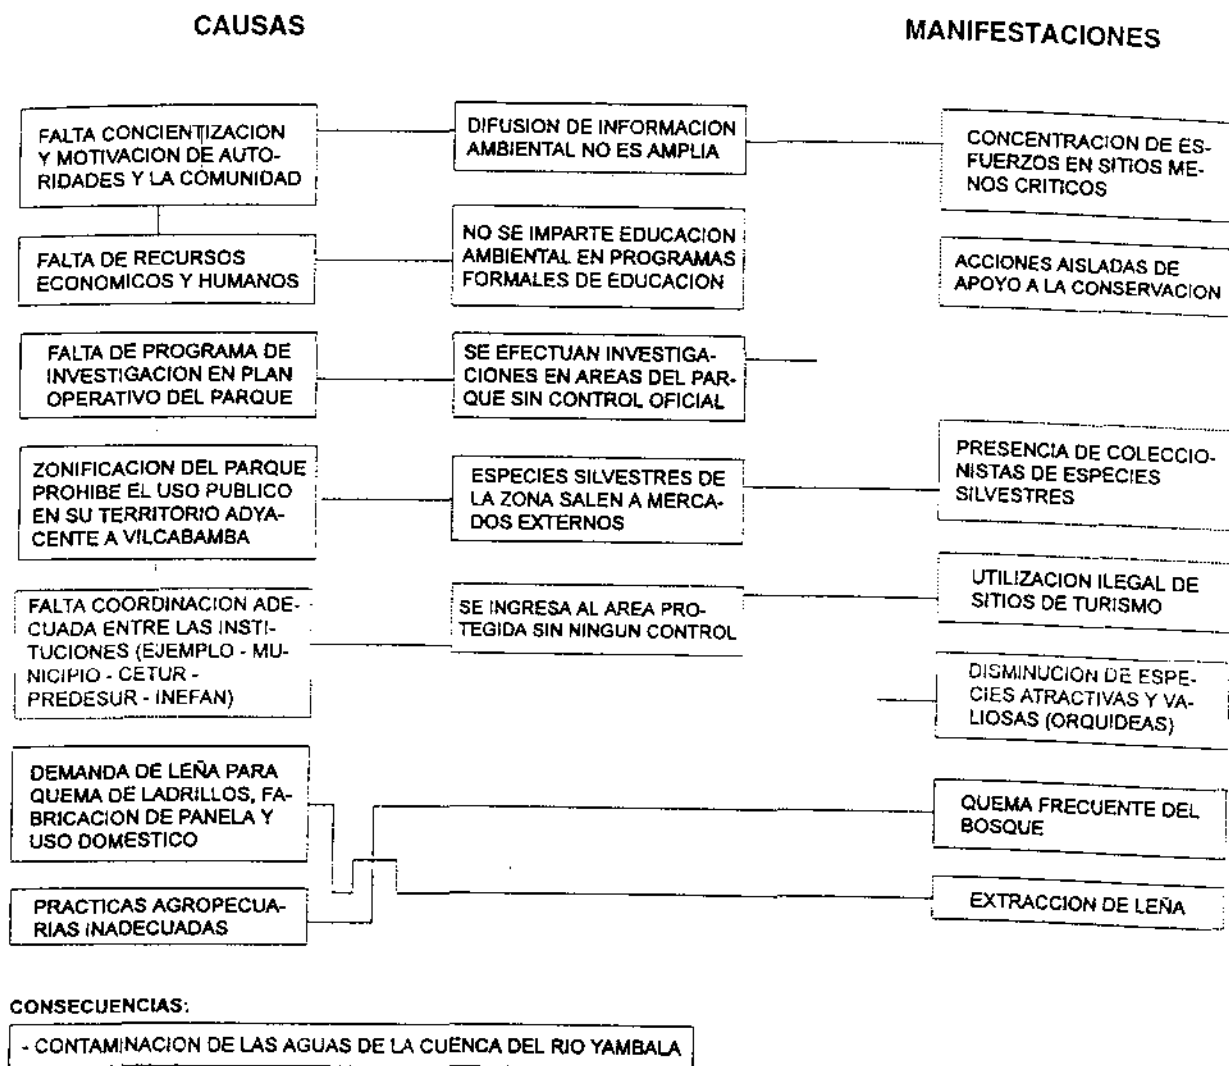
CAUSAS

MANIFESTACIONES

FALTA CONCIENTIZACION Y MOTIVACION DE AUTORIDADES Y LA COMUNIDAD

DIFUSION DE INFORMACION AMBIENTAL NO ES AMPLIA

CONCENTRACION DE ESFUERZOS EN SITIOS MENOS CRITICOS

FALTA DE RECURSOS ECONOMICOS Y HUMANOS

NO SE IMPARTE EDUCACION AMBIENTAL EN PROGRAMAS FORMALES DE EDUCACION

ACCIONES AISLADAS DE APOYO A LA CONSERVACION

FALTA DE PROGRAMA DE INVESTIGACION EN PLAN OPERATIVO DEL PARQUE

SE EFECTUAN INVESTIGACIONES EN AREAS DEL PARQUE SIN CONTROL OFICIAL

ZONIFICACION DEL PARQUE PROHIBE EL USO PUBLICO EN SU TERRITORIO ADYACENTE A VILCABAMBA

ESPECIES SILVESTRES DE LA ZONA SALEN A MERCADOS EXTERNOS

PRESENCIA DE COLECCIONISTAS DE ESPECIES SILVESTRES

FALTA COORDINACION ADECUADA ENTRE LAS INSTITUCIONES (EJEMPLO - MUNICIPIO - CETUR - PREDESUR - INEFAN)

SE INGRESA AL AREA PROTEGIDA SIN NINGUN CONTROL

UTILIZACION ILEGAL DE SITIOS DE TURISMO

DISMINUCION DE ESPECIES ATRACTIVAS Y VALIOSAS (ORQUIDEAS)

DEMANDA DE LEÑA PARA QUEMA DE LADRILLOS, FABRICACION DE PANELA Y USO DOMESTICO

QUEMA FRECUENTE DEL BOSQUE

PRACTICAS AGROPECUARIAS INADECUADAS

EXTRACCION DE LEÑA

CONSECUENCIAS:

- CONTAMINACION DE LAS AGUAS DE LA CUENCA DEL RIO YAMBALA